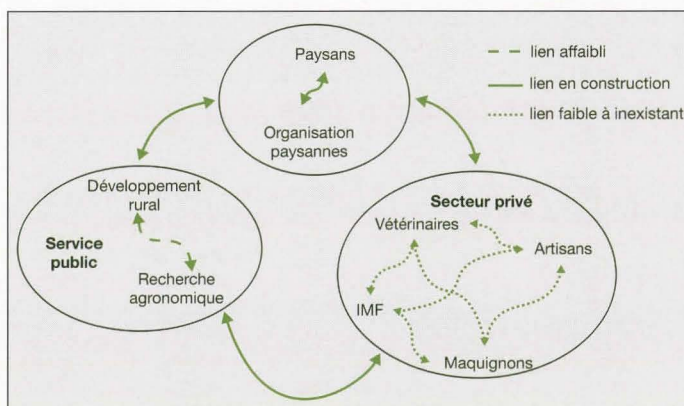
Paysans

Organisation paysannes

- - lien affaibli
— lien en construction
······ lien faible à inexistant

Développement rural

Service public

Recherche agronomique

Secteur privé

Vétérinaires

Artisans

IMF

Maquignons